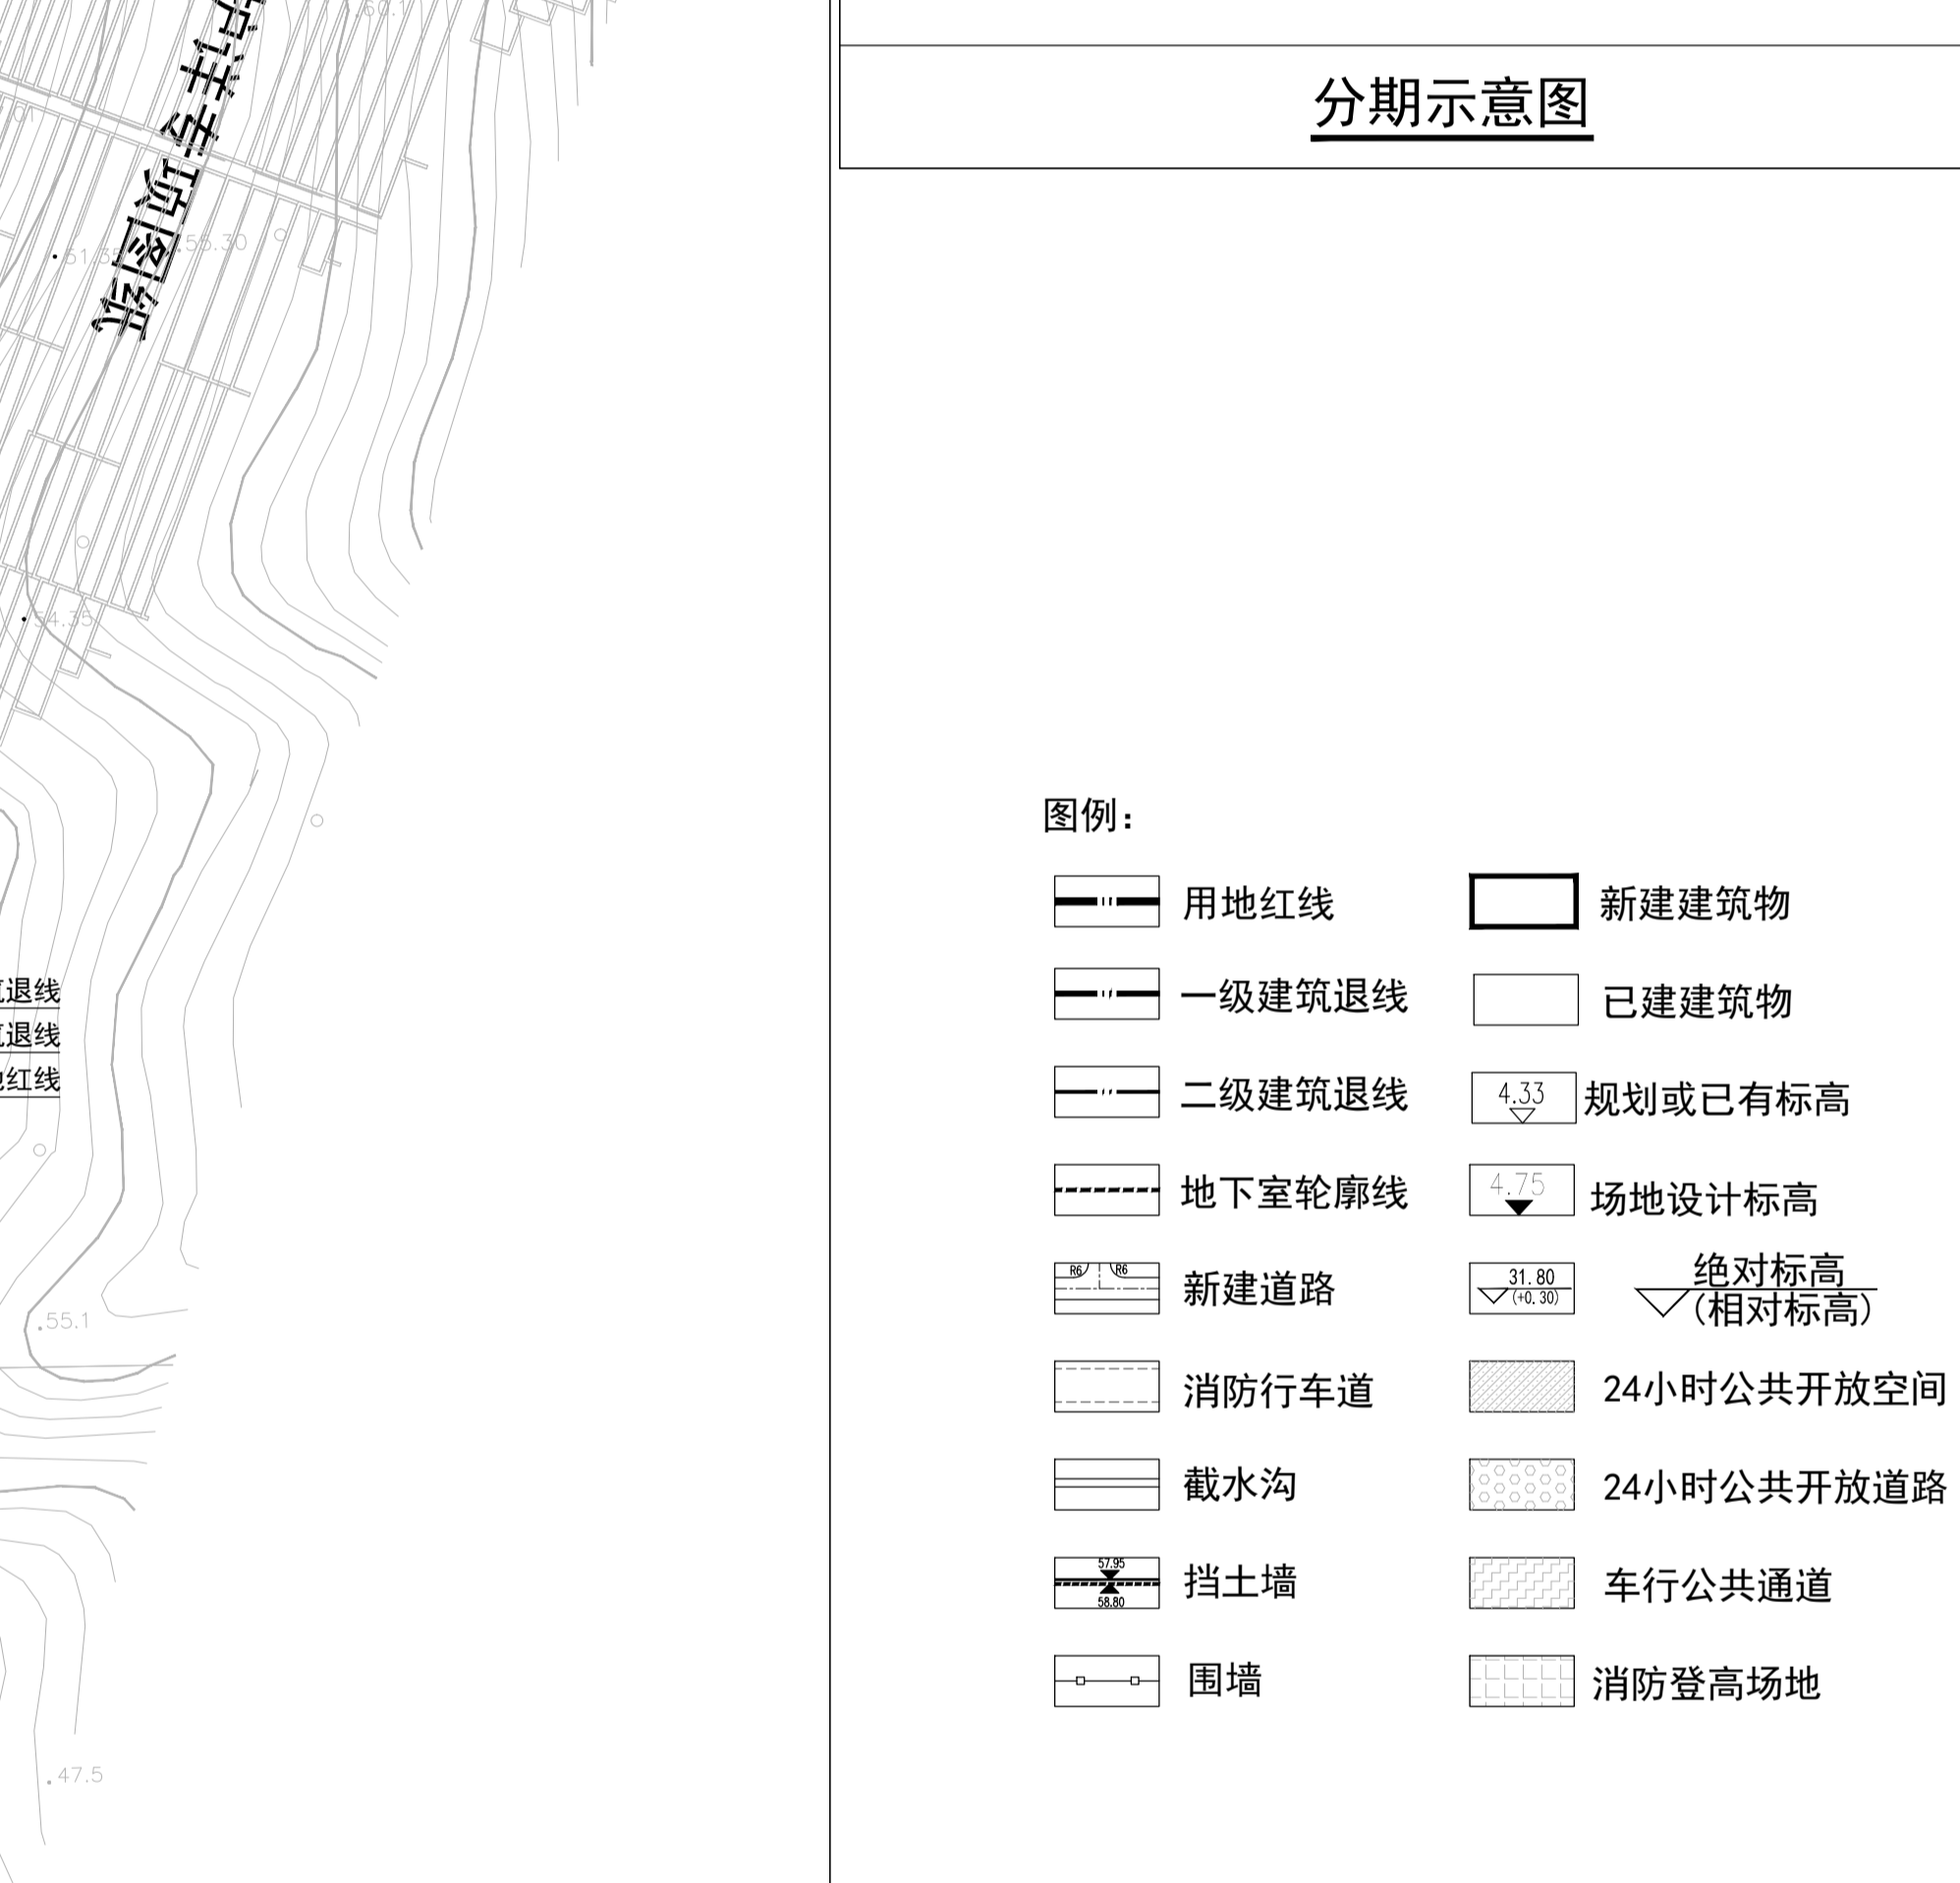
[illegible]
62.1
51.5
55.30
54.35
55.1
47.5
筑退线
筑退线
地红线

分期示意图

图例：

用地红线
新建建筑物
一级建筑退线
已建建筑物
二级建筑退线
4.33
规划或已有标高
地下室轮廓线
4.75
场地设计标高
R6 R6
新建道路
31.80
(+0.30)
绝对标高
(相对标高)
消防行车道
24小时公共开放空间
截水沟
24小时公共开放道路
57.95
58.80
挡土墙
车行公共通道
围墙
消防登高场地